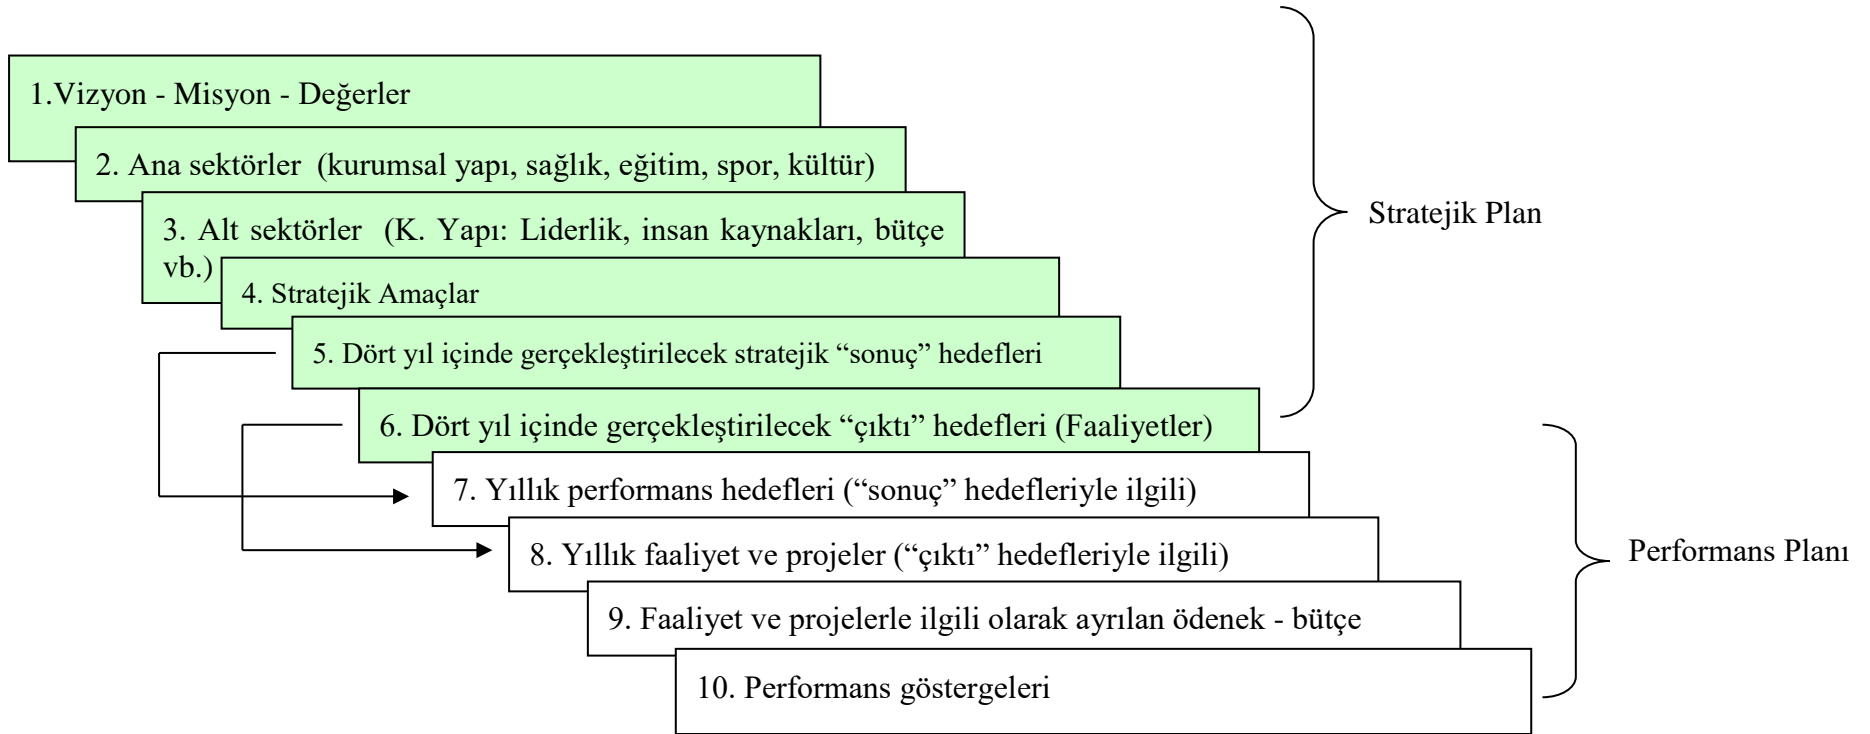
1.Vizyon - Misyon - Değerler

2. Ana sektörler (kurumsal yapı, sağlık, eğitim, spor, kültür)

3. Alt sektörler (K. Yapı: Liderlik, insan kaynakları, bütçe vb.)

4. Stratejik Amaçlar

5. Dört yıl içinde gerçekleştirilecek stratejik "sonuç" hedefleri

6. Dört yıl içinde gerçekleştirilecek "çıktı" hedefleri (Faaliyetler)

Stratejik Plan

7. Yıllık performans hedefleri ("sonuç" hedefleriyle ilgili)

8. Yıllık faaliyet ve projeler ("çıktı" hedefleriyle ilgili)

9. Faaliyet ve projelerle ilgili olarak ayrılan ödenek - bütçe

10. Performans göstergeleri

Performans Planı